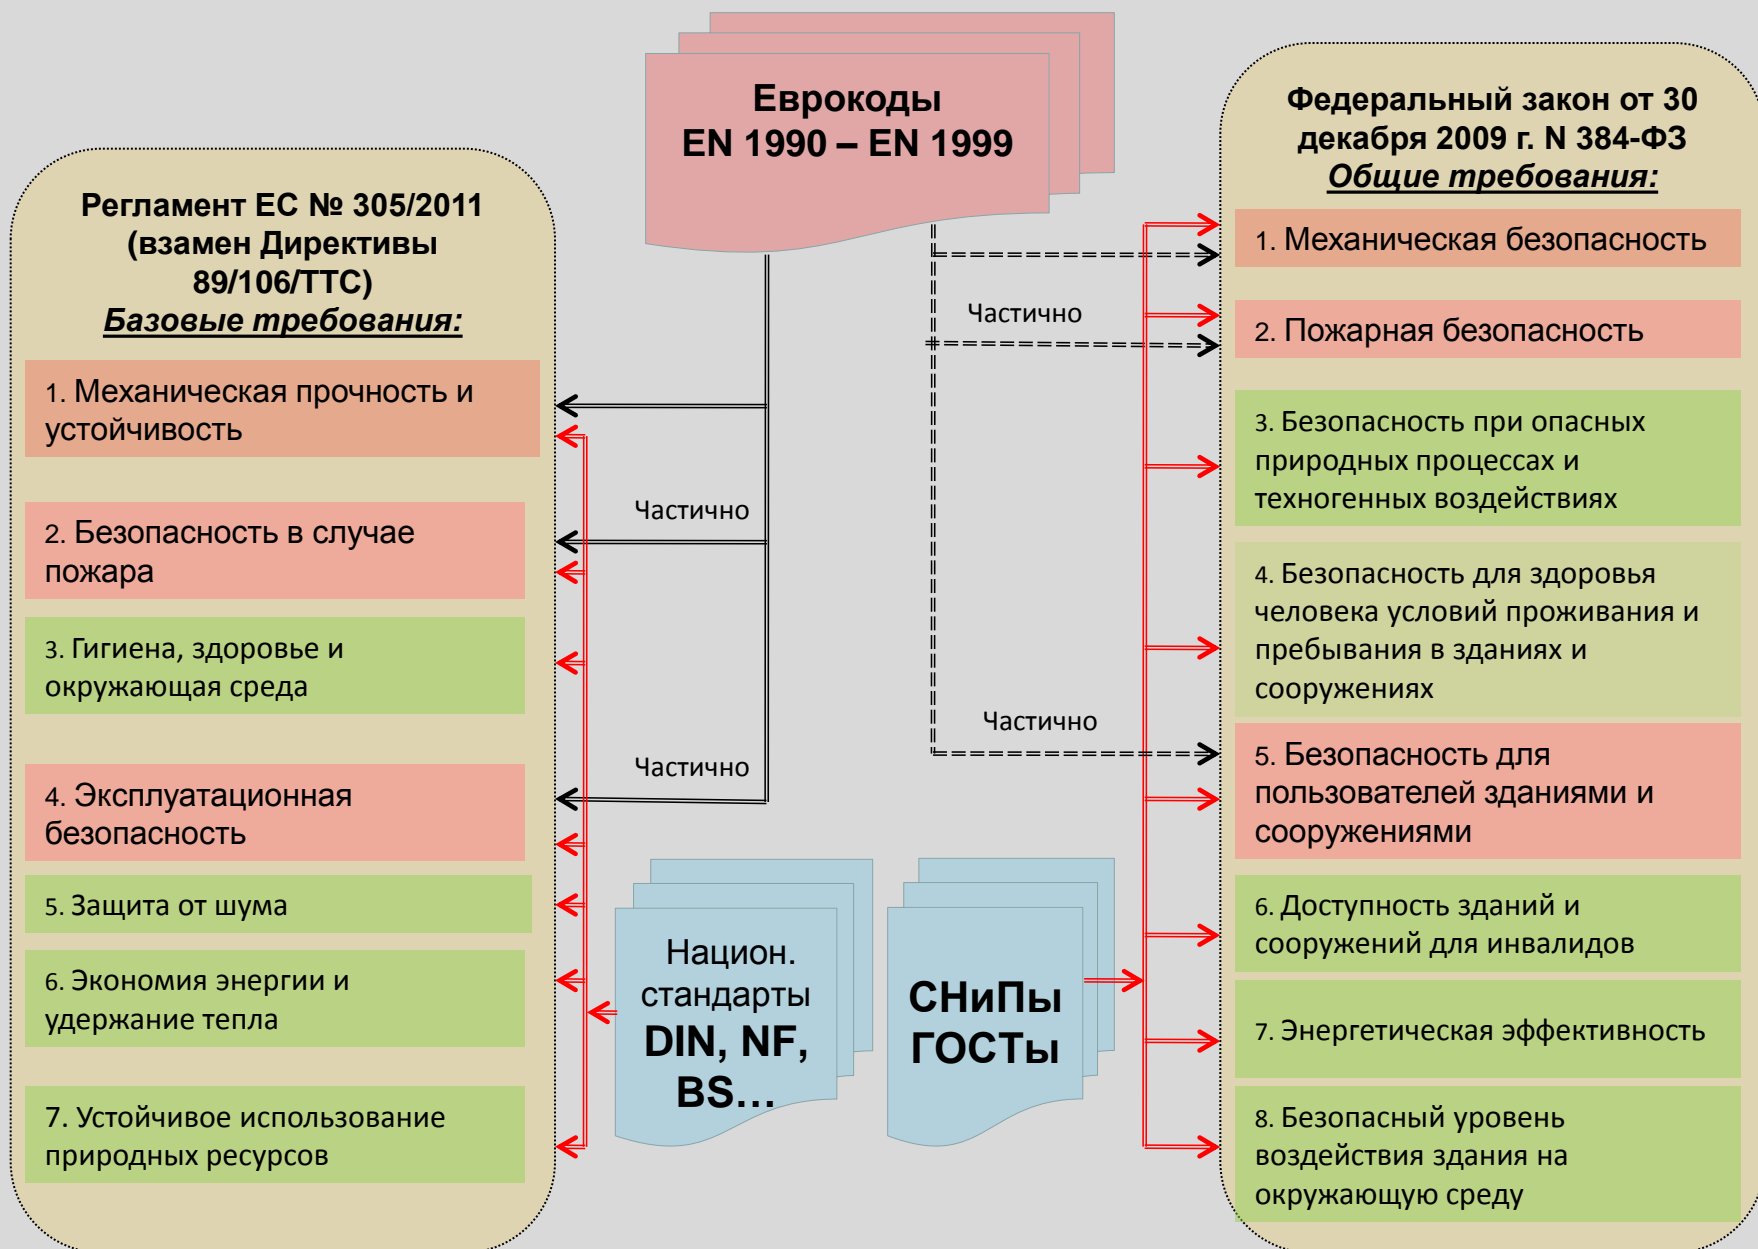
Еврокоды
EN 1990 – EN 1999

Регламент ЕС № 305/2011 (взамен Директивы 89/106/ТТС)
**Базовые требования:**

1. Механическая прочность и устойчивость

2. Безопасность в случае пожара

3. Гигиена, здоровье и окружающая среда

4. Эксплуатационная безопасность

5. Защита от шума

6. Экономия энергии и удержание тепла

7. Устойчивое использование природных ресурсов

Частично

Частично

Федеральный закон от 30 декабря 2009 г. N 384-ФЗ
**Общие требования:**

1. Механическая безопасность

2. Пожарная безопасность

3. Безопасность при опасных природных процессах и техногенных воздействиях

4. Безопасность для здоровья человека условий проживания и пребывания в зданиях и сооружениях

5. Безопасность для пользователей зданиями и сооружениями

6. Доступность зданий и сооружений для инвалидов

7. Энергетическая эффективность

8. Безопасный уровень воздействия здания на окружающую среду

Частично

Частично

Национ. стандарты DIN, NF, BS...

СНиПы ГОСТы